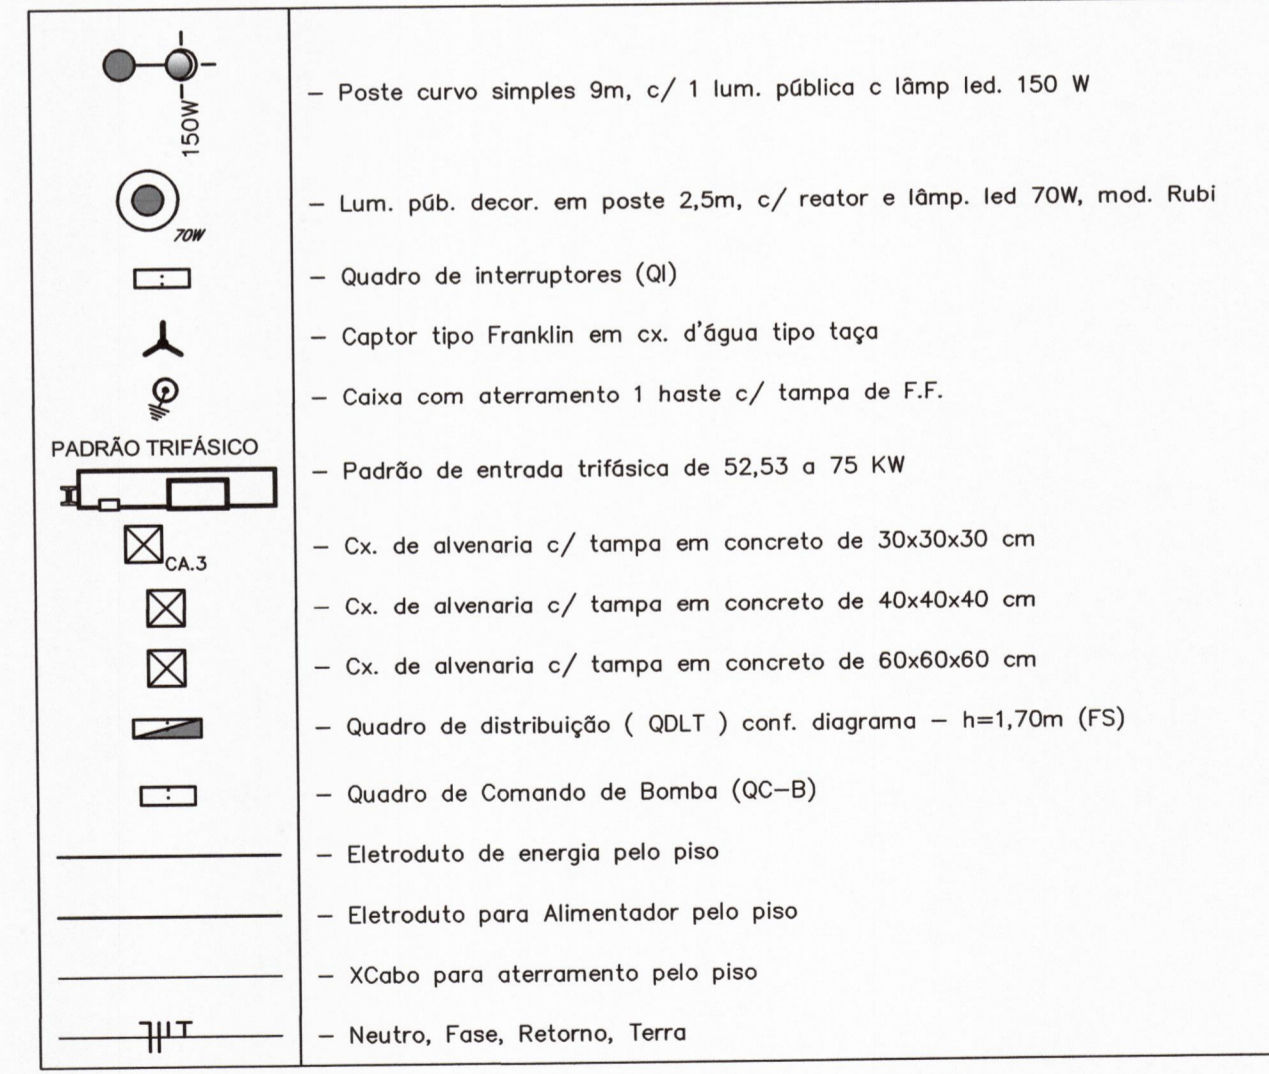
150W – Poste curvo simples 9m, c/ 1 lum. pública c lâmp led. 150 W

70W – Lum. púb. decor. em poste 2,5m, c/ reator e lâmp. led 70W, mod. Rubi

– Quadro de interruptores (QI)

– Captor tipo Franklin em cx. d'água tipo taça

– Caixa com aterramento 1 haste c/ tampa de F.F.

PADRÃO TRIFÁSICO – Padrão de entrada trifásica de 52,53 a 75 KW

CA.3 – Cx. de alvenaria c/ tampa em concreto de 30x30x30 cm

– Cx. de alvenaria c/ tampa em concreto de 40x40x40 cm

– Cx. de alvenaria c/ tampa em concreto de 60x60x60 cm

– Quadro de distribuição ( QDLT ) conf. diagrama – h=1,70m (FS)

– Quadro de Comando de Bomba (QC–B)

– Eletroduto de energia pelo piso

– Eletroduto para Alimentador pelo piso

– XCabo para aterramento pelo piso

– Neutro, Fase, Retorno, Terra